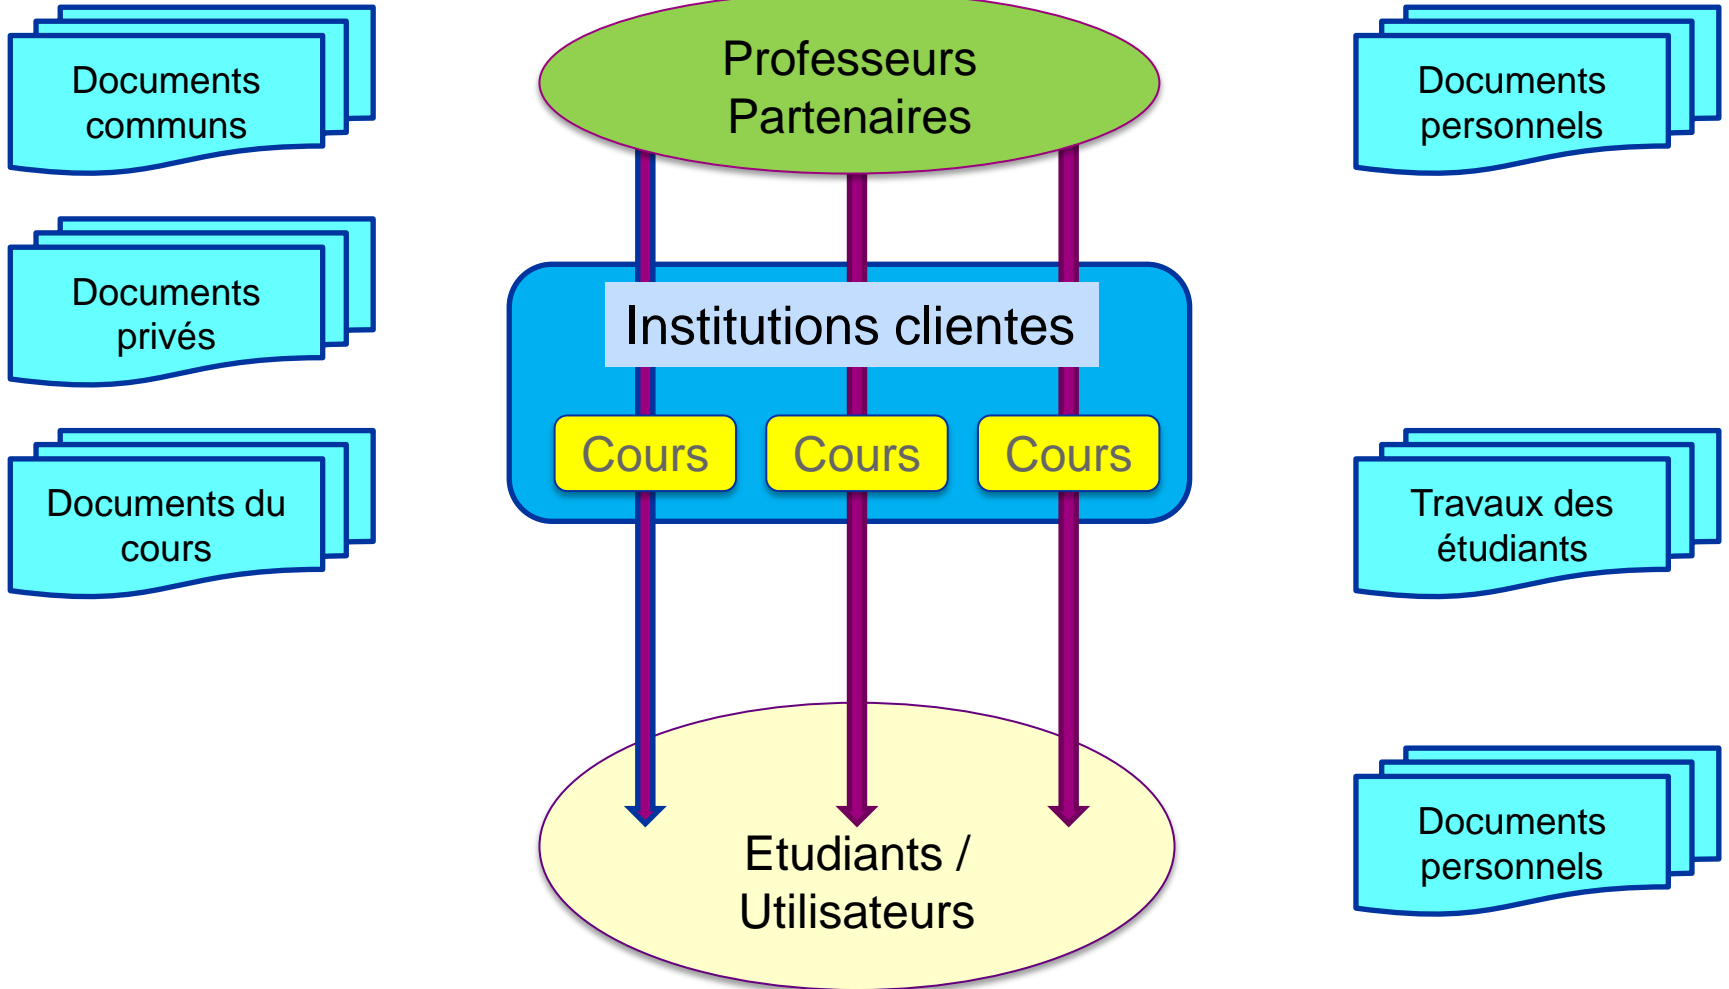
Documents communs

Professeurs Partenaires

Documents personnels

Documents privés

Institutions clientes

Cours

Cours

Cours

Documents du cours

Travaux des étudiants

Etudiants / Utilisateurs

Documents personnels